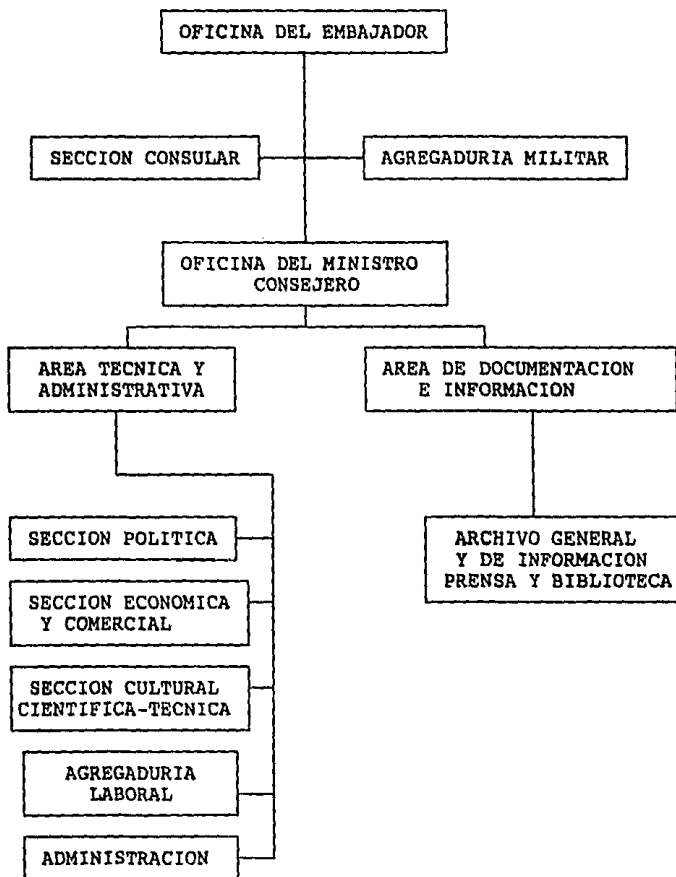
OFICINA DEL EMBAJADOR

SECCION CONSULAR

AGREGADURIA MILITAR

OFICINA DEL MINISTRO CONSEJERO

AREA TECNICA Y ADMINISTRATIVA

AREA DE DOCUMENTACION E INFORMACION

SECCION POLITICA

SECCION ECONOMICA Y COMERCIAL

SECCION CULTURAL CIENTIFICA-TECNICA

AGREGADURIA LABORAL

ADMINISTRACION

ARCHIVO GENERAL Y DE INFORMACION PRENSA Y BIBLIOTECA